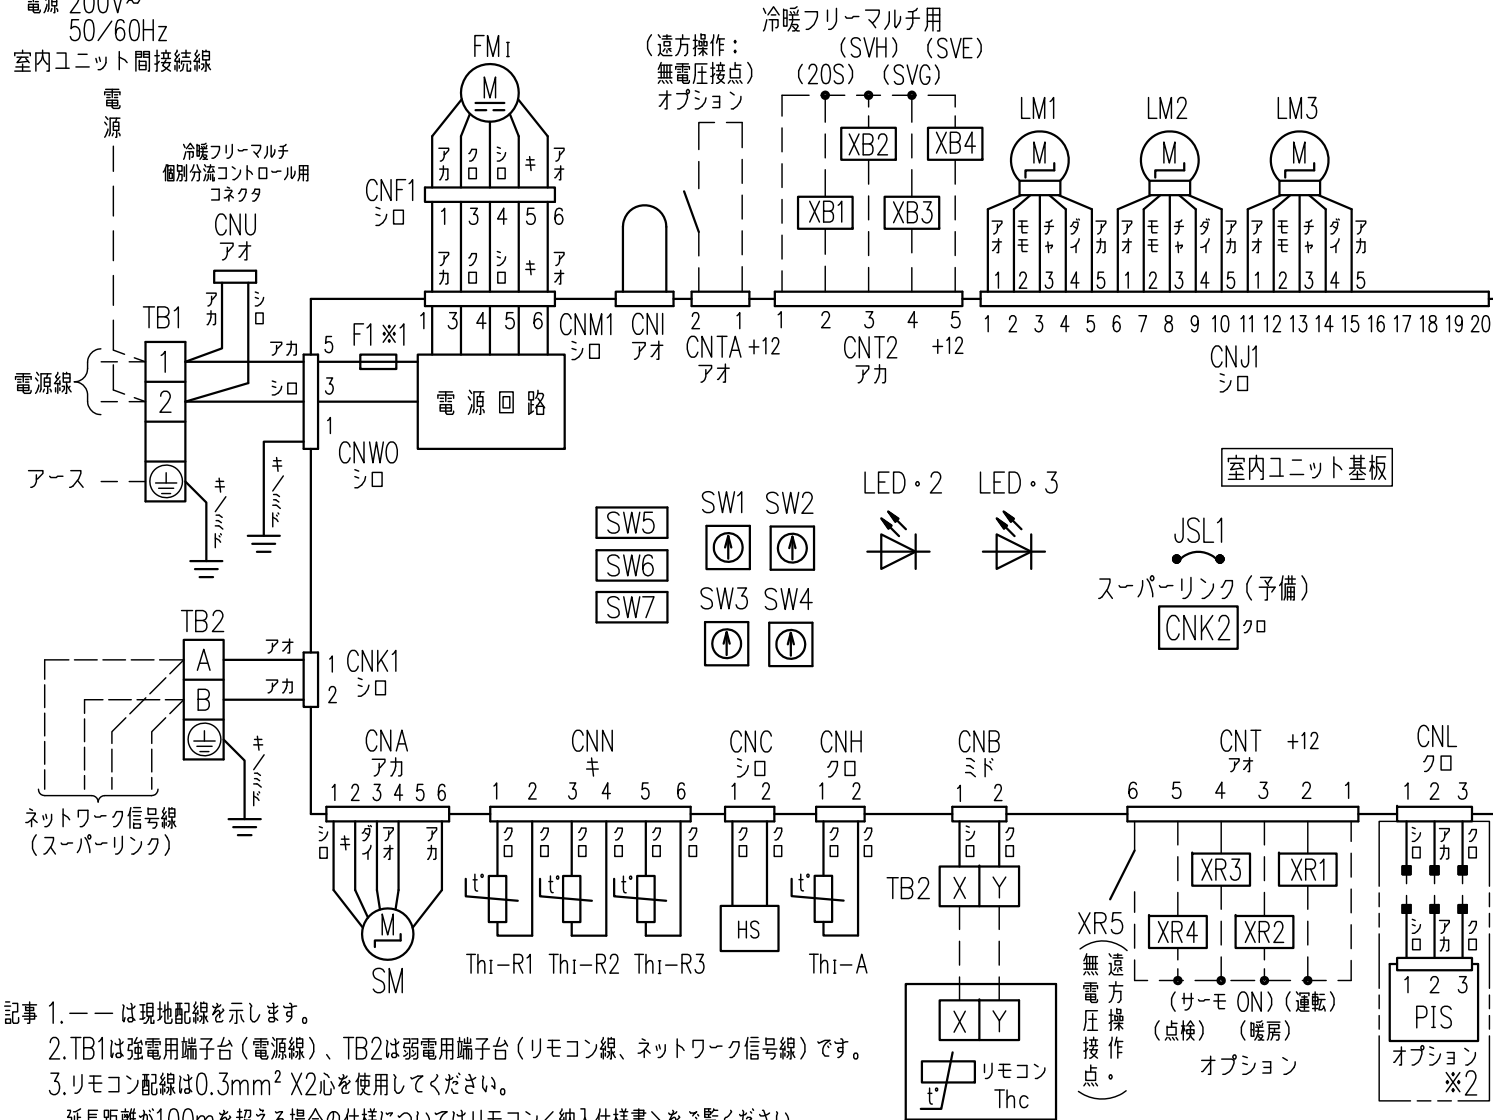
電源 200V~
50/60Hz
室内ユニット間接続線

電源

冷暖フリーマルチ
個別分流コントロール用
コネクタ
CNU
アオ
アカ シロ

TB1
1
2
電源線
アース
キ/ミドリ

アカ
シロ
5
F1 ※1
3
1
CNWO
シロ
キ/ミドリ

電源回路

FMI
M
アカ クロ シロ キ アオ
CNF1
シロ
1 3 4 5 6
アカ クロ シロ キ アオ
1 3 4 5 6
CNM1
シロ

CNI
アオ

(遠方操作:
無電圧接点)
オプション
2 1
CNTA +12
アオ

冷暖フリーマルチ用
(SVH) (SVE)
(20S) (SVG)
XB2 XB4
XB1 XB3
1 2 3 4 5
CNT2 +12
アカ

LM1 LM2 LM3
M M M
アオ モモ チャ ダイ アカ アオ モモ チャ ダイ アカ アオ モモ チャ ダイ アカ
1 2 3 4 5 1 2 3 4 5 1 2 3 4 5
1 2 3 4 5 6 7 8 9 10 11 12 13 14 15 16 17 18 19 20
CNJ1
シロ

室内ユニット基板

SW5
SW6
SW7
SW1 SW2
SW3 SW4
LED・2 LED・3
JSL1
スーパーリンク(予備)
CNK2 クロ

TB2
A
B
アオ
アカ
1 CNK1
2 シロ
キ/ミドリ
ネットワーク信号線
(スーパーリンク)

CNA
アカ
1 2 3 4 5 6
シロ キ ダイ アオ アカ
M
SM

CNN
キ
1 2 3 4 5 6
クロ クロ クロ クロ クロ クロ
t° t° t°
ThI-R1 ThI-R2 ThI-R3

CNC
シロ
1 2
クロ クロ
HS

CNH
クロ
1 2
クロ クロ
t°
ThI-A

CNB
ミドリ
1 2
シロ クロ
TB2 X Y
X Y
t° リモコン
Thc

CNT +12
アオ
6 5 4 3 2 1
XR3 XR1
XR4 XR2
XR5
(無電圧接点)
(遠方操作)
(サーモ ON) (運転)
(点検) (暖房)
オプション

CNL
クロ
1 2 3
シロ アカ クロ
シロ アカ クロ
1 2 3
PIS
オプション
※2

記事 1.—— は現地配線を示します。
2.TB1は強電用端子台(電源線)、TB2は弱電用端子台(リモコン線、ネットワーク信号線)です。
3.リモコン配線は0.3mm$^2$ X2心を使用してください。
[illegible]